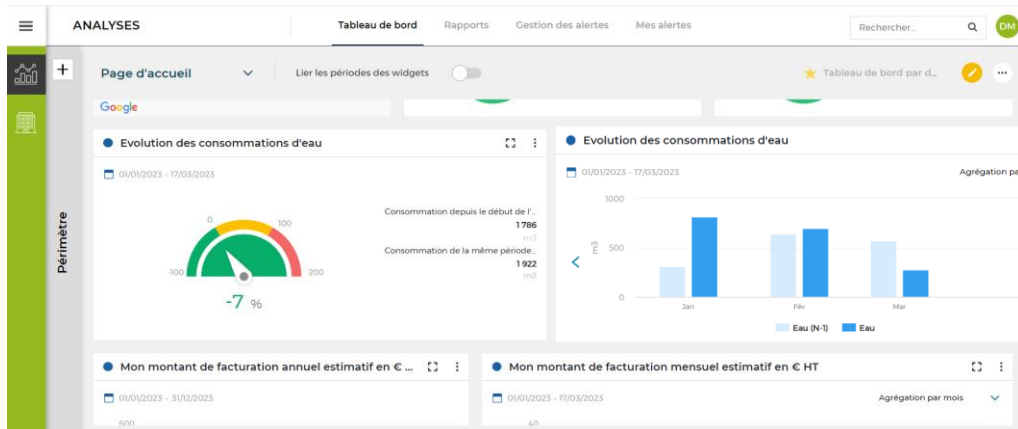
ANALYSES

Tableau de bord Rapports Gestion des alertes Mes alertes

Rechercher...

DM

Page d'accueil

Lier les périodes des widgets

Tableau de bord par d...

Périmètre

Google

Evolution des consommations d'eau

01/01/2023 - 17/03/2023

0
100
-100
200

-7 %

Consommation depuis le début de l'...
1 786
m3
Consommation de la même période...
1 922
m3

Evolution des consommations d'eau

01/01/2023 - 17/03/2023

Agrégation pa

1000
500
0
m3

Jan
Fév
Mar

Eau (N-1) Eau

Mon montant de facturation annuel estimatif en € ...

01/01/2023 - 31/12/2023

600

Mon montant de facturation mensuel estimatif en € HT

01/01/2023 - 17/03/2023

Agrégation par mois

40